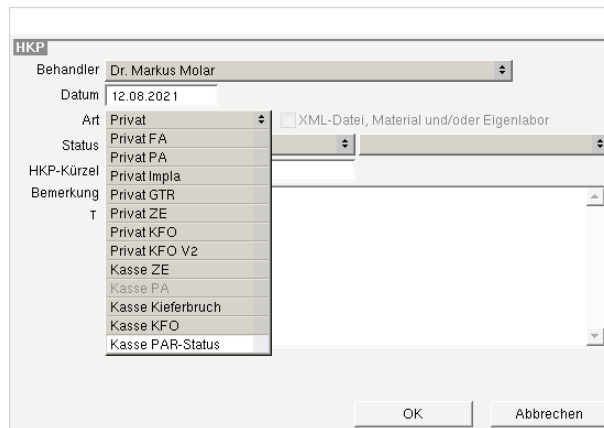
HKP

Behandler Dr. Markus Molar

Datum 12.08.2021

Art Privat

XML-Datei, Material und/oder Eigenlabor

Status

HKP-Kürzel

Bemerkung

T

Privat FA
Privat PA
Privat Impla
Privat GTR
Privat ZE
Privat KFO
Privat KFO V2
Kasse ZE
Kasse PA
Kasse Kieferbruch
Kasse KFO
Kasse PAR-Status

OK

Abbrechen